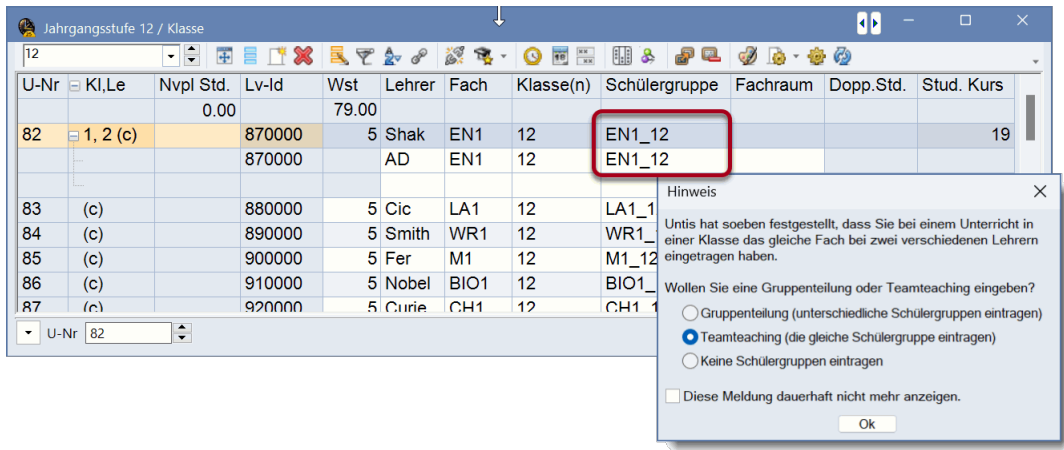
Jahrgangsstufe 12 / Klasse

12

| U-Nr | Kl,Le | Nvpl Std. | Lv-Id | Wst | Lehrer | Fach | Klasse(n) | Schülergruppe | Fachraum | Dopp.Std. | Stud. Kurs |
|---|---|---|---|---|---|---|---|---|---|---|---|
| | | 0.00 | | 79.00 | | | | | | | |
| 82 | 1, 2 (c) | | 870000 | 5 | Shak | EN1 | 12 | EN1_12 | | | 19 |
| | | | 870000 | | AD | EN1 | 12 | EN1_12 | | | |
| | | | | | | | | | | | |
| 83 | (c) | | 880000 | 5 | Cic | LA1 | 12 | LA1_ | | | |
| 84 | (c) | | 890000 | 5 | Smith | WR1 | 12 | WR1_ | | | |
| 85 | (c) | | 900000 | 5 | Fer | M1 | 12 | M1_12 | | | |
| 86 | (c) | | 910000 | 5 | Nobel | BIO1 | 12 | BIO1_ | | | |
| 87 | (c) | | 920000 | 5 | Curie | CH1 | 12 | CH1_ | | | |

U-Nr 82

Hinweis

Untis hat soeben festgestellt, dass Sie bei einem Unterricht in einer Klasse das gleiche Fach bei zwei verschiedenen Lehrern eingetragen haben.

Wollen Sie eine Gruppenteilung oder Teamteaching eingeben?

Gruppenteilung (unterschiedliche Schülergruppen eintragen)
Teamteaching (die gleiche Schülergruppe eintragen)
Keine Schülergruppen eintragen

Diese Meldung dauerhaft nicht mehr anzeigen.

Ok